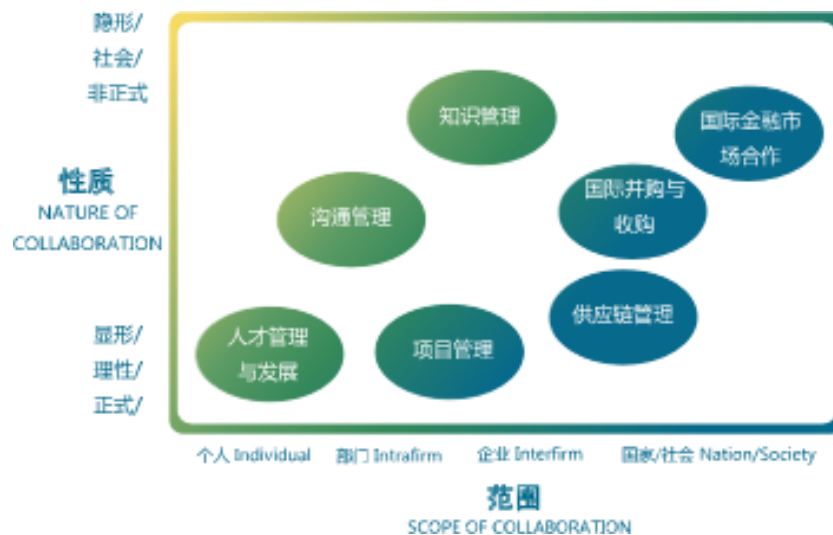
隐形/
社会/
非正式

性质
NATURE OF
COLLABORATION

显形/
理性/
正式/

知识管理

国际金融市场合作

沟通管理

国际并购与收购

人才管理与发展

项目管理

供应链管理

个人 Individual　部门 Intrafirm　企业 Interfirm　国家/社会 Nation/Society

范围
SCOPE OF COLLABORATION